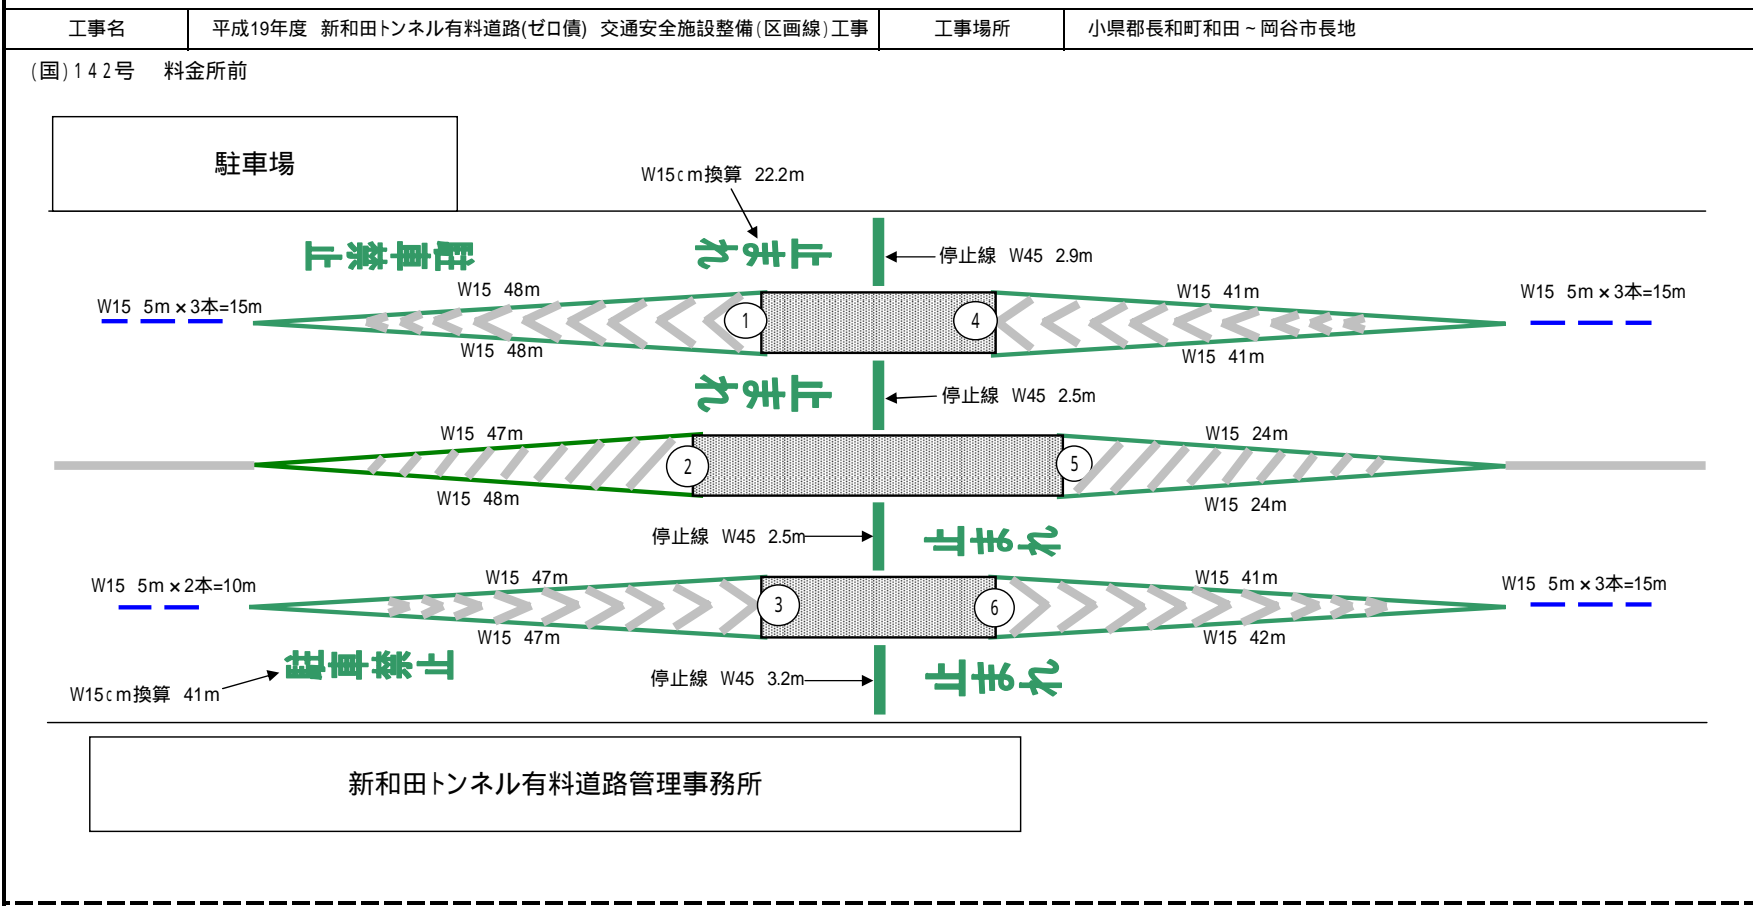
| 工事名 | 平成19年度 新和田トンネル有料道路(ゼロ債) 交通安全施設整備(区画線)工事 | 工事場所 | 小県郡長和町和田～岡谷市長地 |
|---|---|---|---|

(国)142号 料金所前

駐車場

W15cm換算 22.2m

駐車禁止

止まれ

停止線 W45 2.9m

W15 5m×3本=15m

W15 48m

1

4

W15 41m

W15 5m×3本=15m

W15 48m

W15 41m

止まれ

停止線 W45 2.5m

W15 47m

W15 24m

2

5

W15 48m

W15 24m

停止線 W45 2.5m

止まれ

W15 5m×2本=10m

W15 47m

W15 41m

W15 5m×3本=15m

3

6

W15 47m

W15 42m

駐車禁止

W15cm換算 41m

停止線 W45 3.2m

止まれ

新和田トンネル有料道路管理事務所